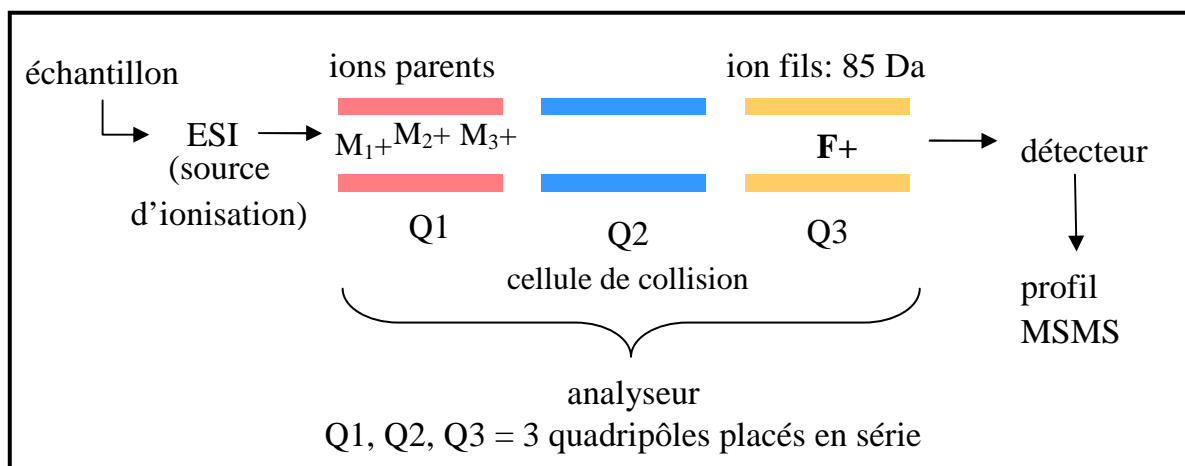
échantillon

ESI
(source
d'ionisation)

ions parents

$M_1$+ $M_2$+ $M_3$+

Q1

Q2

cellule de collision

ion fils: 85 Da

**F+**

Q3

détecteur

profil
MSMS

analyseur
Q1, Q2, Q3 = 3 quadripôles placés en série